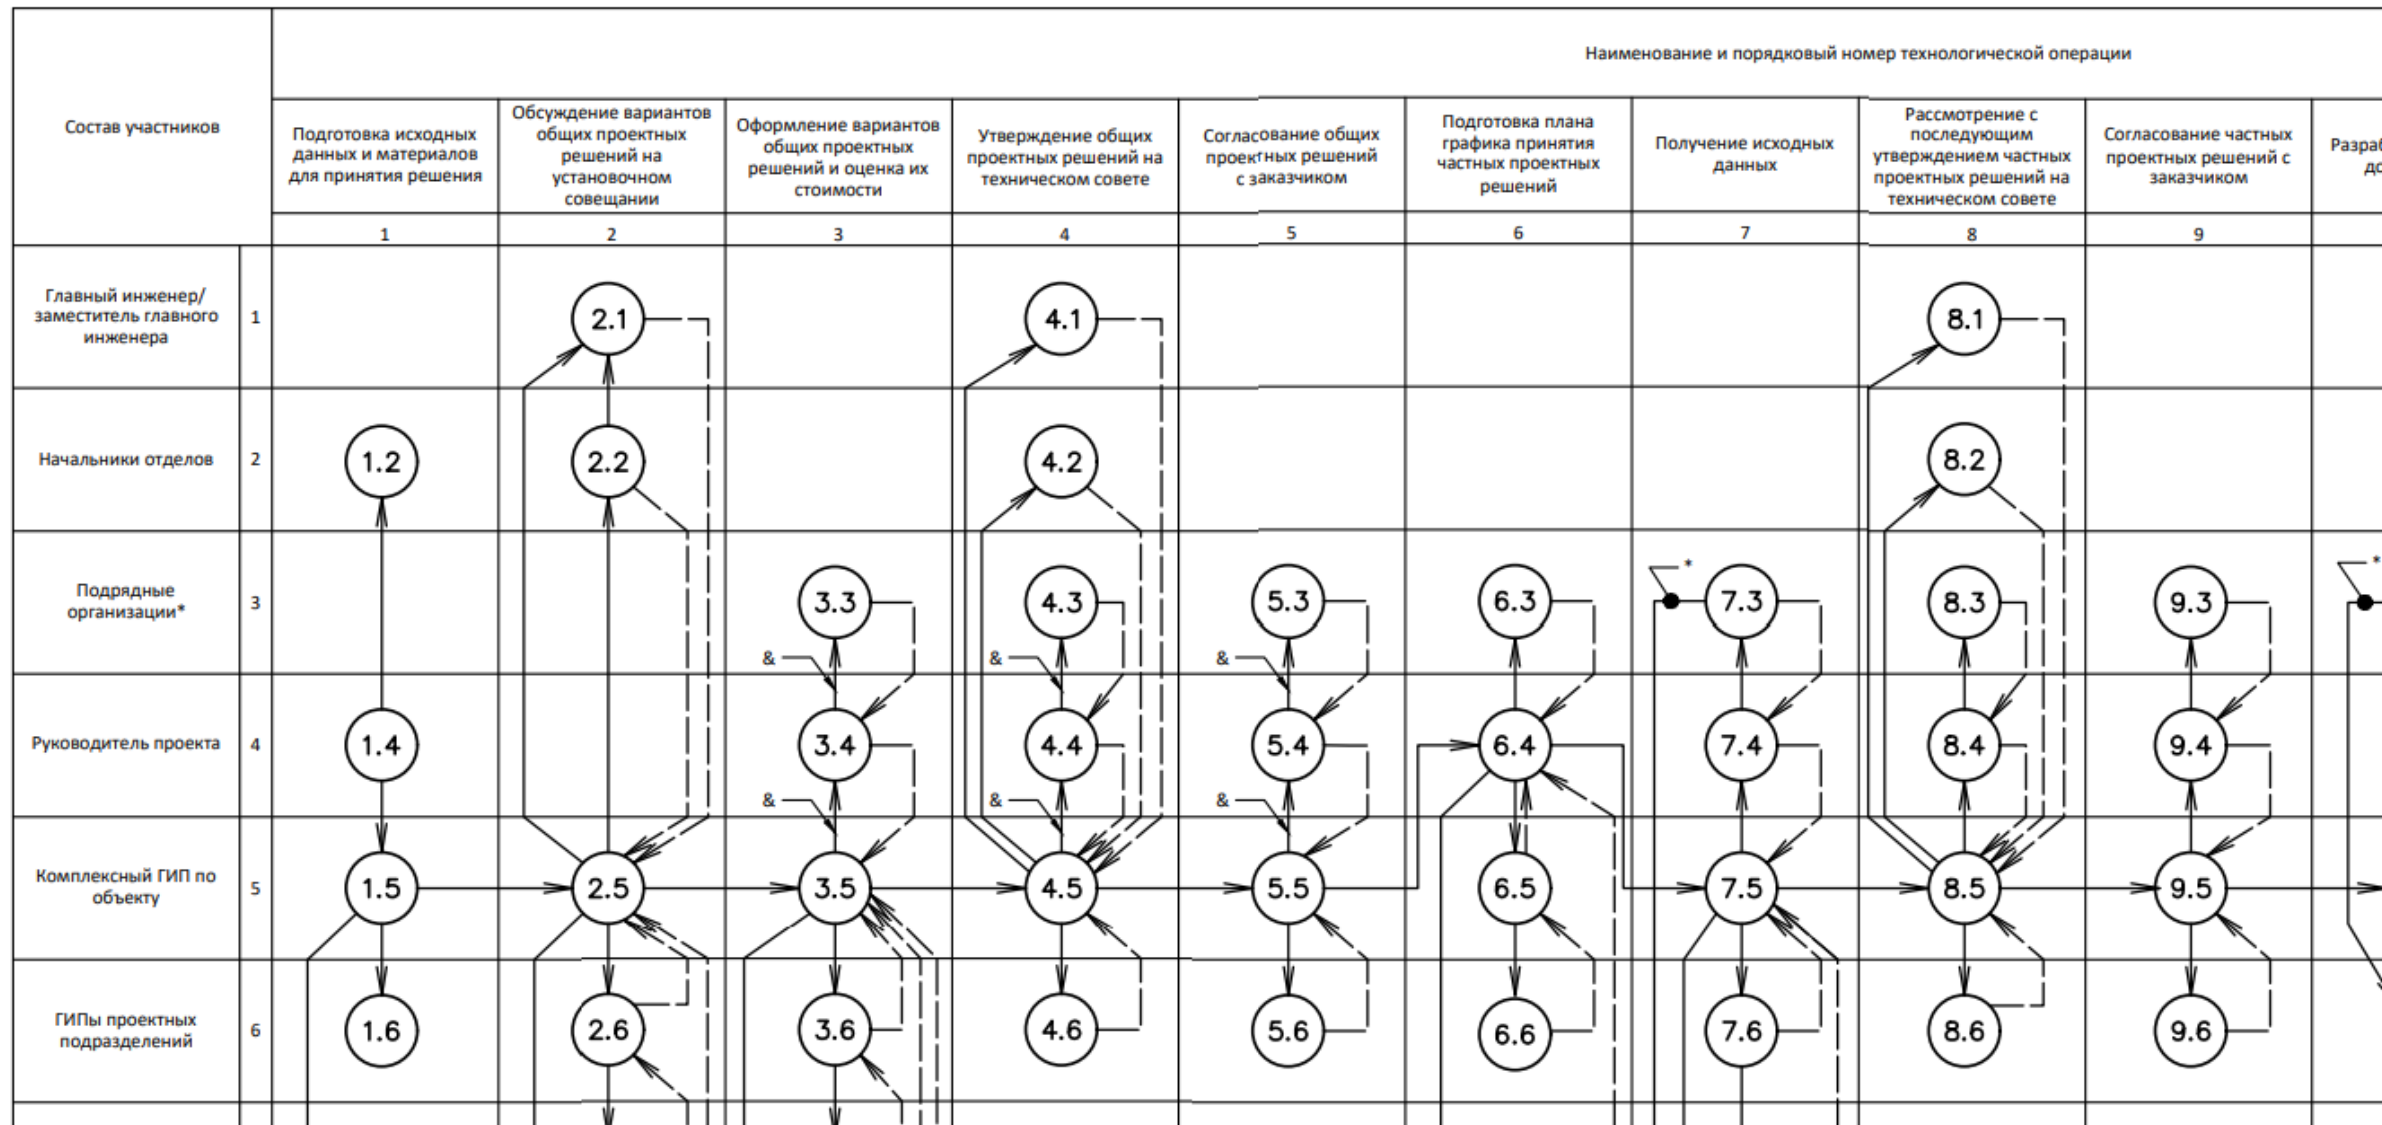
| Состав участников | | Наименование и порядковый номер технологической операции | | | | | | | | | |
|---|---|---|---|---|---|---|---|---|---|---|---|
| | | Подготовка исходных данных и материалов для принятия решения | Обсуждение вариантов общих проектных решений на установочном совещании | Оформление вариантов общих проектных решений и оценка их стоимости | Утверждение общих проектных решений на техническом совете | Согласование общих проектных решений с заказчиком | Подготовка плана графика принятия частных проектных решений | Получение исходных данных | Рассмотрение с последующим утверждением частных проектных решений на техническом совете | Согласование частных проектных решений с заказчиком | Разраб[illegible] до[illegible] |
| | | 1 | 2 | 3 | 4 | 5 | 6 | 7 | 8 | 9 | |
| Главный инженер/ заместитель главного инженера | 1 | | 2.1 | | 4.1 | | | | 8.1 | | |
| Начальники отделов | 2 | 1.2 | 2.2 | | 4.2 | | | | 8.2 | | |
| Подрядные организации* | 3 | | | 3.3 | 4.3 | 5.3 | 6.3 | * 7.3 | 8.3 | 9.3 | * |
| Руководитель проекта | 4 | 1.4 | | & 3.4 | & 4.4 | & 5.4 | 6.4 | 7.4 | 8.4 | 9.4 | |
| Комплексный ГИП по объекту | 5 | 1.5 | 2.5 | & 3.5 | & 4.5 | & 5.5 | 6.5 | 7.5 | 8.5 | 9.5 | |
| ГИПы проектных подразделений | 6 | 1.6 | 2.6 | 3.6 | 4.6 | 5.6 | 6.6 | 7.6 | 8.6 | 9.6 | |